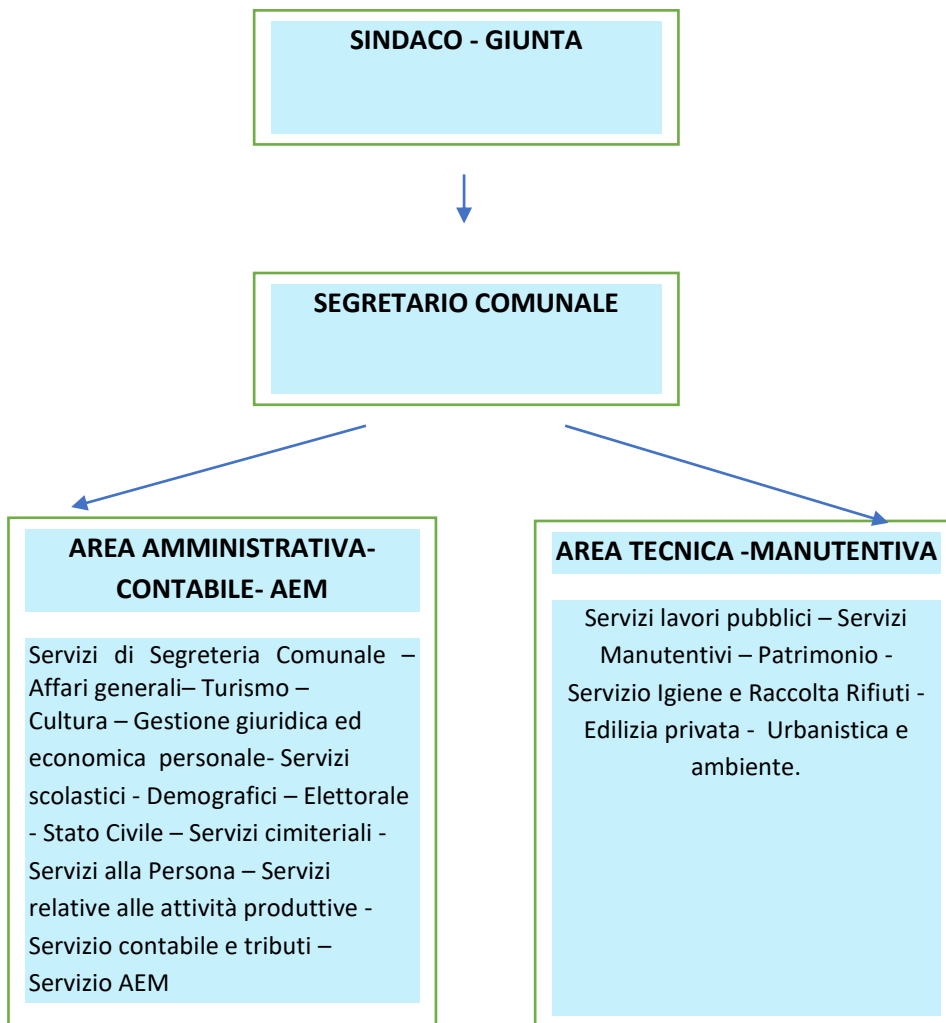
SINDACO - GIUNTA

SEGRETARIO COMUNALE

AREA AMMINISTRATIVA-CONTABILE- AEM

Servizi di Segreteria Comunale – Affari generali– Turismo – Cultura – Gestione giuridica ed economica personale- Servizi scolastici - Demografici – Elettorale - Stato Civile – Servizi cimiteriali - Servizi alla Persona – Servizi relative alle attività produttive - Servizio contabile e tributi – Servizio AEM

AREA TECNICA -MANUTENTIVA

Servizi lavori pubblici – Servizi Manutentivi – Patrimonio - Servizio Igiene e Raccolta Rifiuti - Edilizia privata - Urbanistica e ambiente.